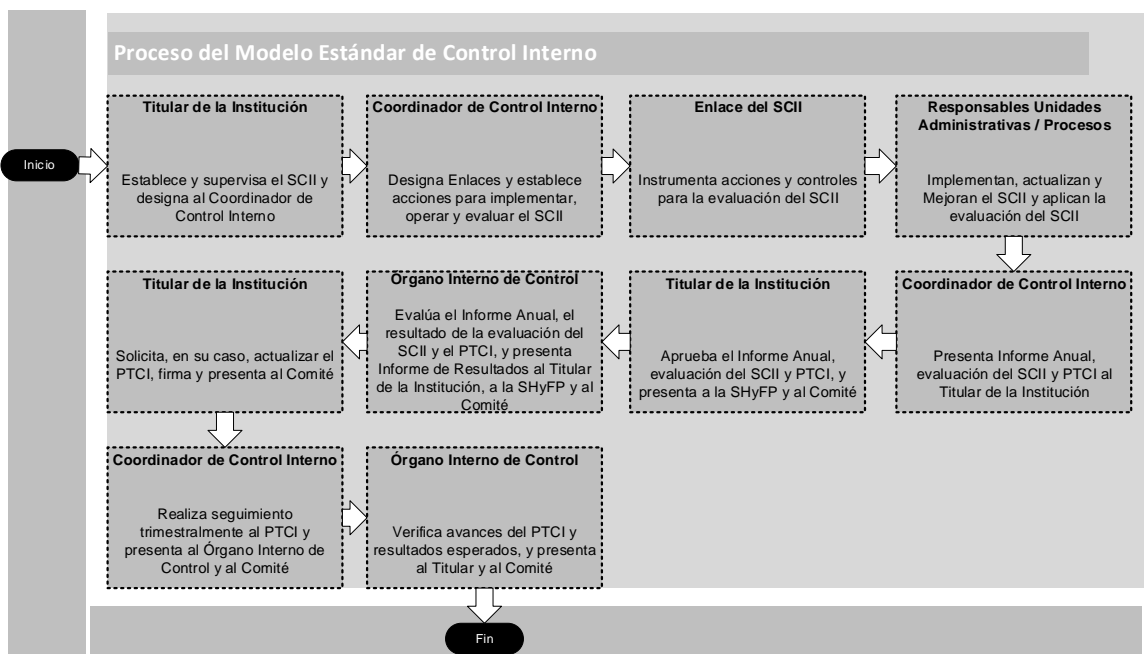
Proceso del Modelo Estándar de Control Interno

Inicio

Titular de la Institución

Establece y supervisa el SCII y designa al Coordinador de Control Interno

Coordinador de Control Interno

Designa Enlaces y establece acciones para implementar, operar y evaluar el SCII

Enlace del SCII

Instrumenta acciones y controles para la evaluación del SCII

Responsables Unidades Administrativas / Procesos

Implementan, actualizan y Mejoran el SCII y aplican la evaluación del SCII

Coordinador de Control Interno

Presenta Informe Anual, evaluación del SCII y PTCI al Titular de la Institución

Titular de la Institución

Aprueba el Informe Anual, evaluación del SCII y PTCI, y presenta a la SHyFP y al Comité

Órgano Interno de Control

Evalúa el Informe Anual, el resultado de la evaluación del SCII y el PTCI, y presenta Informe de Resultados al Titular de la Institución, a la SHyFP y al Comité

Titular de la Institución

Solicita, en su caso, actualizar el PTCI, firma y presenta al Comité

Coordinador de Control Interno

Realiza seguimiento trimestralmente al PTCI y presenta al Órgano Interno de Control y al Comité

Órgano Interno de Control

Verifica avances del PTCI y resultados esperados, y presenta al Titular y al Comité

Fin